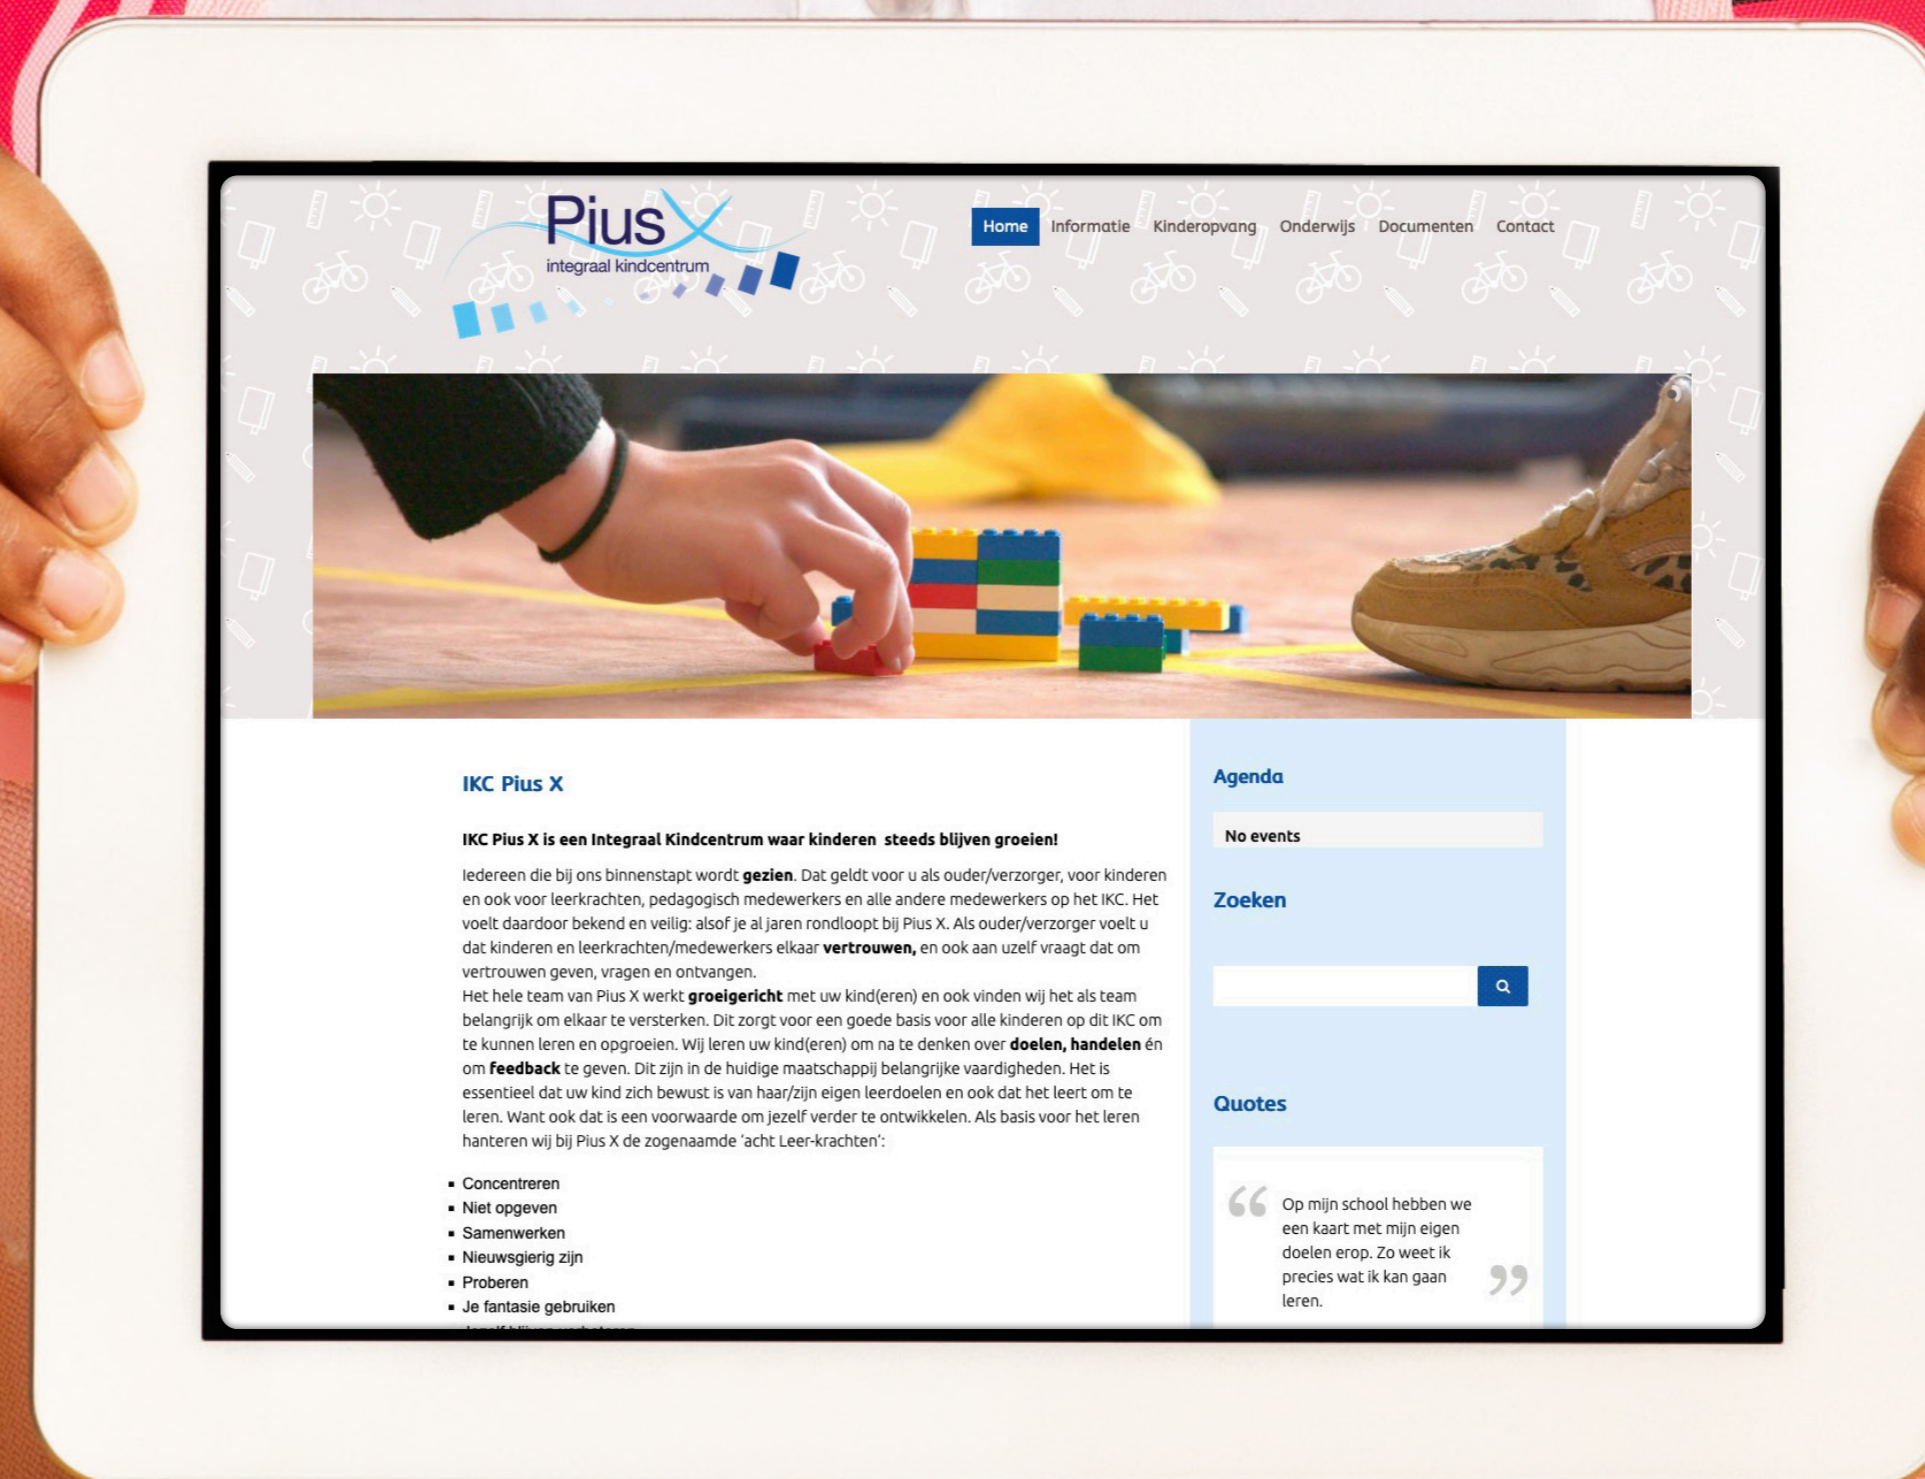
Pius X
integraal kindcentrum

Home Informatie Kinderopvang Onderwijs Documenten Contact

IKC Pius X

IKC Pius X is een Integraal Kindcentrum waar kinderen steeds blijven groeien!

Iedereen die bij ons binnenstapt wordt gezien. Dat geldt voor u als ouder/verzorger, voor kinderen en ook voor leerkrachten, pedagogisch medewerkers en alle andere medewerkers op het IKC. Het voelt daardoor bekend en veilig: alsof je al jaren rondloopt bij Pius X. Als ouder/verzorger voelt u dat kinderen en leerkrachten/medewerkers elkaar vertrouwen, en ook aan uzelf vraagt dat om vertrouwen geven, vragen en ontvangen.
Het hele team van Pius X werkt groeigericht met uw kind(eren) en ook vinden wij het als team belangrijk om elkaar te versterken. Dit zorgt voor een goede basis voor alle kinderen op dit IKC om te kunnen leren en opgroeien. Wij leren uw kind(eren) om na te denken over doelen, handelen én om feedback te geven. Dit zijn in de huidige maatschappij belangrijke vaardigheden. Het is essentieel dat uw kind zich bewust is van haar/zijn eigen leerdoelen en ook dat het leert om te leren. Want ook dat is een voorwaarde om jezelf verder te ontwikkelen. Als basis voor het leren hanteren wij bij Pius X de zogenaamde 'acht Leer-krachten':

- Concentreren
- Niet opgeven
- Samenwerken
- Nieuwsgierig zijn
- Proberen
- Je fantasie gebruiken
- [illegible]

Agenda

No events

Zoeken

Quotes

Op mijn school hebben we een kaart met mijn eigen doelen erop. Zo weet ik precies wat ik kan gaan leren.